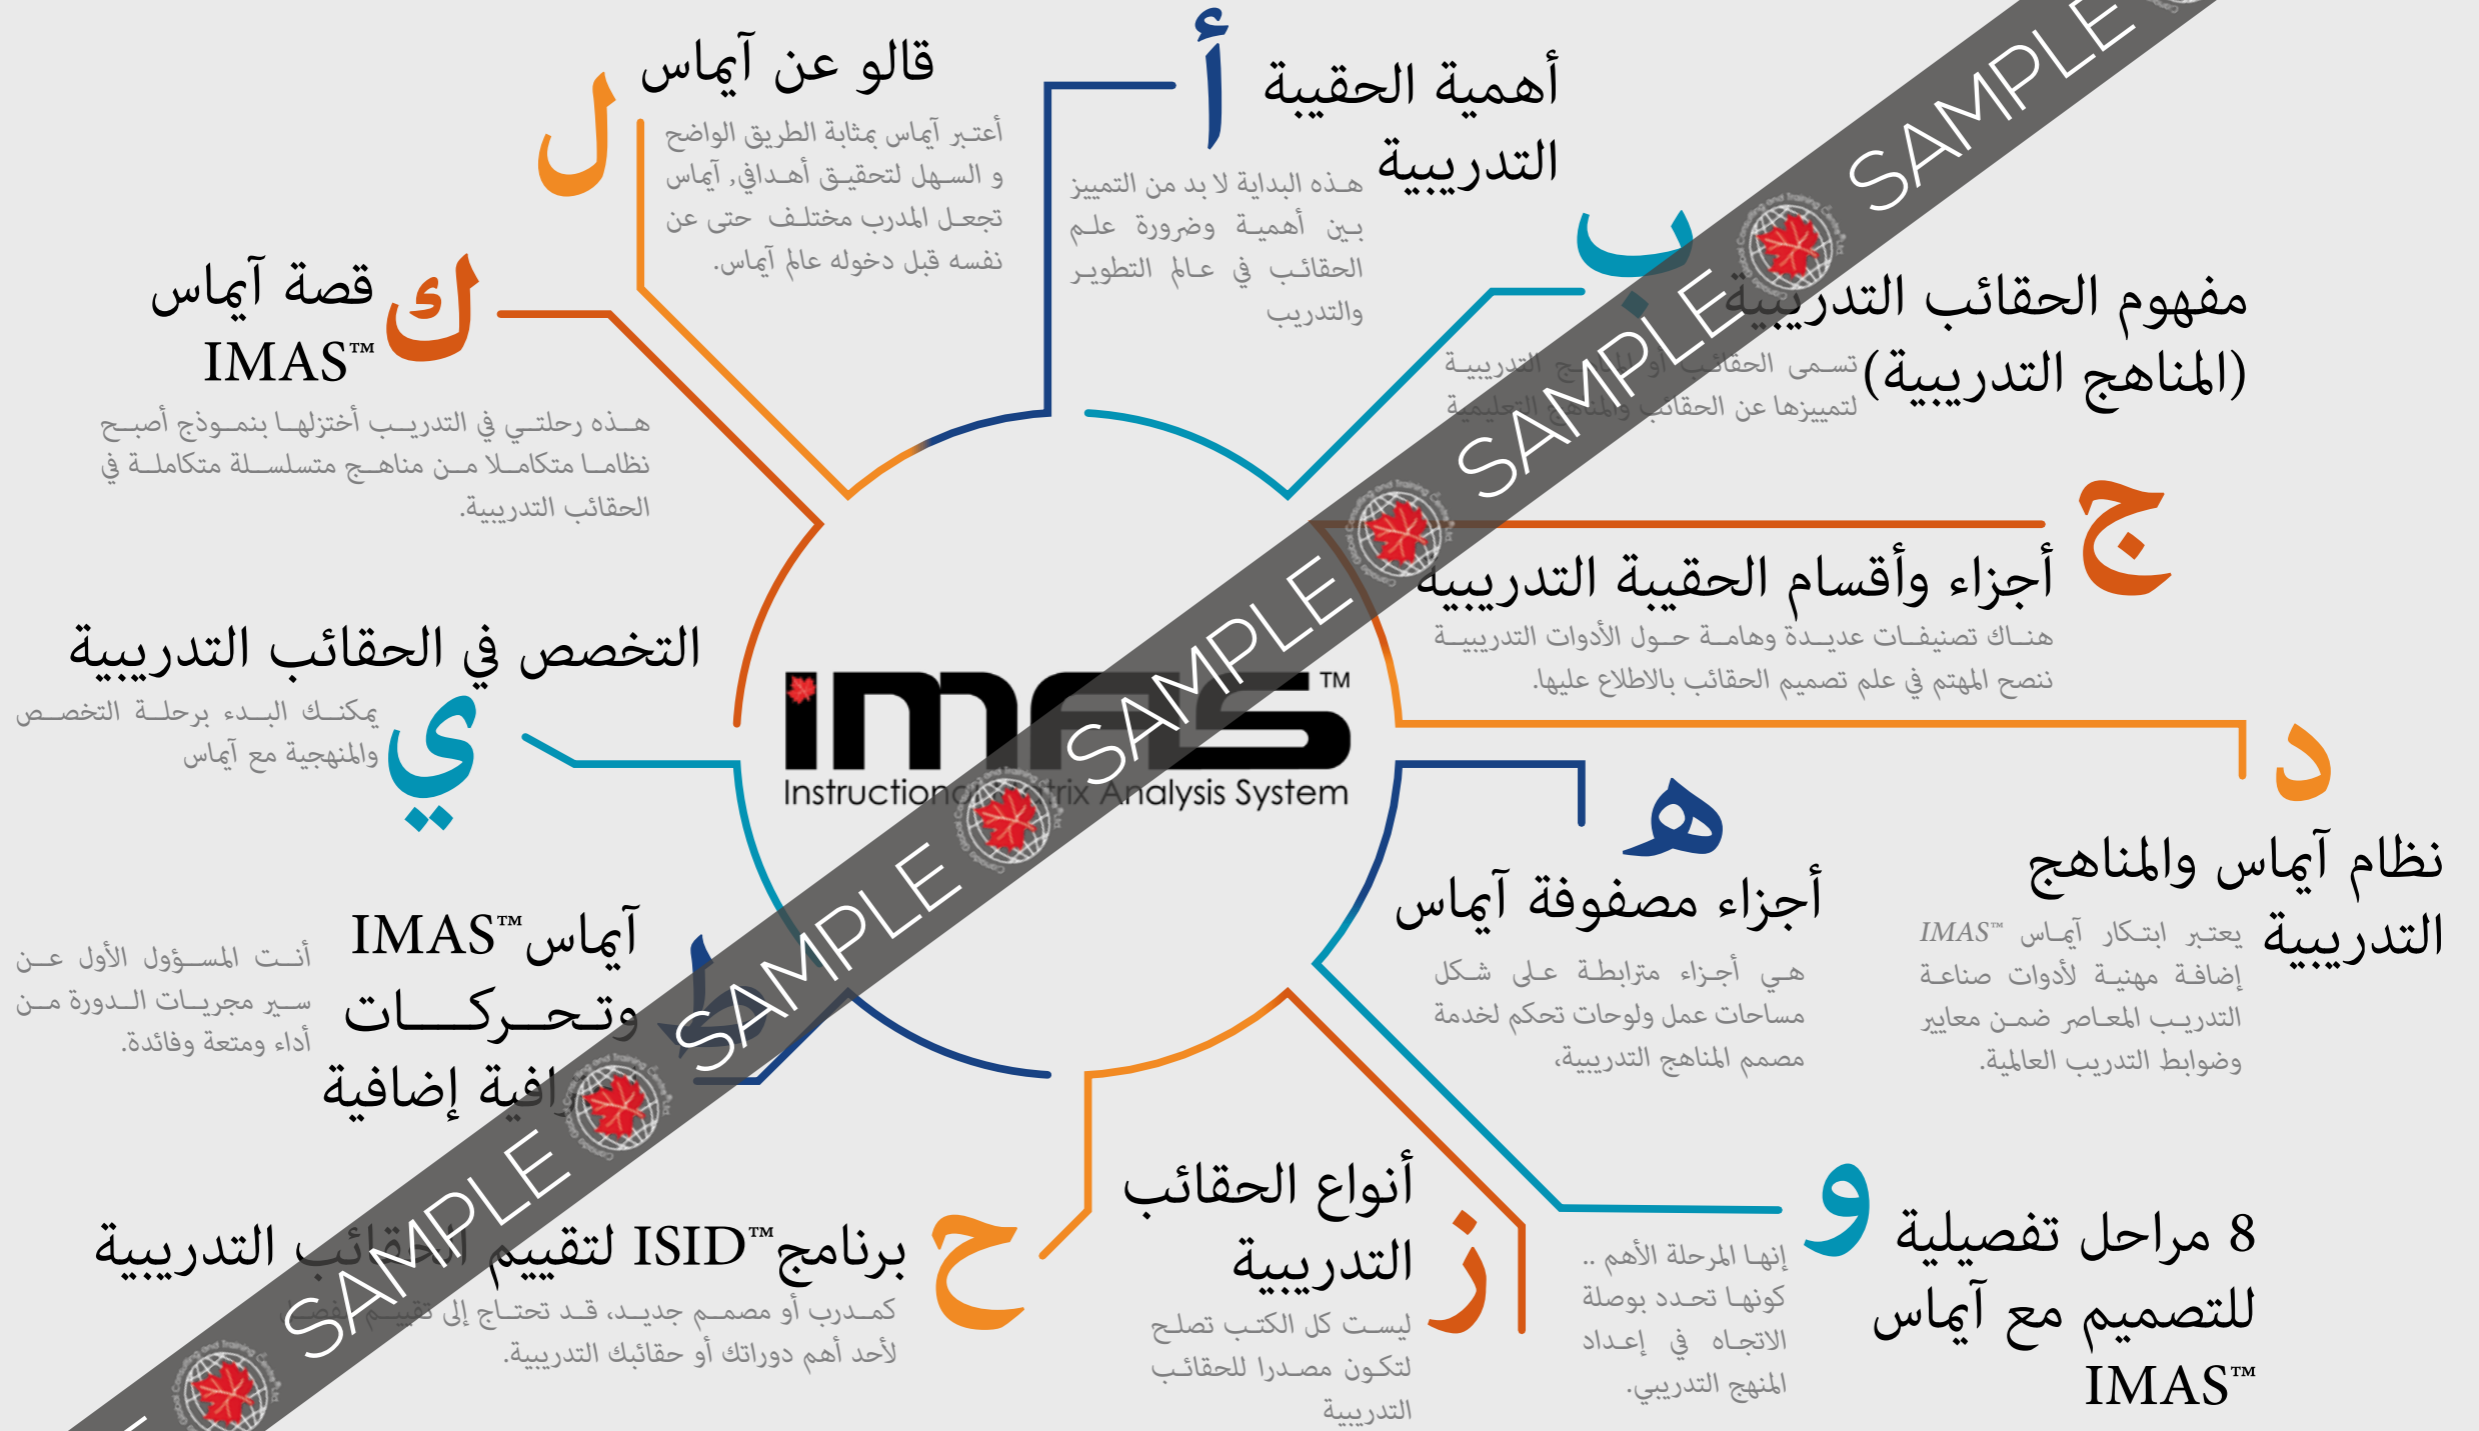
أ أهمية الحقيبة التدريبية

هذه البداية لا بد من التمييز بين أهمية وضرورة علم الحقائب في عالم التطوير والتدريب

ب مفهوم الحقائب التدريبية (المناهج التدريبية)

تسمى الحقائب أو المناهج التدريبية لتمييزها عن الحقائب والمناهج التعليمية

ج أجزاء وأقسام الحقيبة التدريبية

هناك تصنيفات عديدة وهامة حول الأدوات التدريبية ننصح المهتم في علم تصميم الحقائب بالاطلاع عليها.

د نظام آيماس والمناهج التدريبية

يعتبر ابتكار آيماس IMAS™ إضافة مهنية لأدوات صناعة التدريب المعاصر ضمن معايير وضوابط التدريب العالمية.

هـ أجزاء مصفوفة آيماس

هي أجزاء مترابطة على شكل مساحات عمل ولوحات تحكم لخدمة مصمم المناهج التدريبية،

و 8 مراحل تفصيلية للتصميم مع آيماس IMAS™

إنها المرحلة الأهم .. كونها تحدد بوصلة الاتجاه في إعداد المنهج التدريبي.

ز أنواع الحقائب التدريبية

ليست كل الكتب تصلح لتكون مصدرا للحقائب التدريبية

ح برنامج ISID™ لتقييم الحقائب التدريبية

كمدرب أو مصمم جديد، قد تحتاج إلى تقييم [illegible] لأحد أهم دوراتك أو حقائبك التدريبية.

ط آيماس IMAS™ وتحركات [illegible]افية إضافية

أنت المسؤول الأول عن سير مجريات الدورة من أداء ومتعة وفائدة.

ي التخصص في الحقائب التدريبية

يمكنك البدء برحلة التخصص والمنهجية مع آيماس

ك قصة آيماس IMAS™

هذه رحلتي في التدريب أختزلها بنموذج أصبح نظاما متكاملا من مناهج متسلسلة متكاملة في الحقائب التدريبية.

ل قالو عن آيماس

أعتبر آيماس بمثابة الطريق الواضح و السهل لتحقيق أهدافي, آيماس تجعل المدرب مختلف حتى عن نفسه قبل دخوله عالم آيماس.

IMAS™
Instructional Matrix Analysis System

SAMPLE SAMPLE SAMPLE SAMPLE SAMPLE SAMPLE